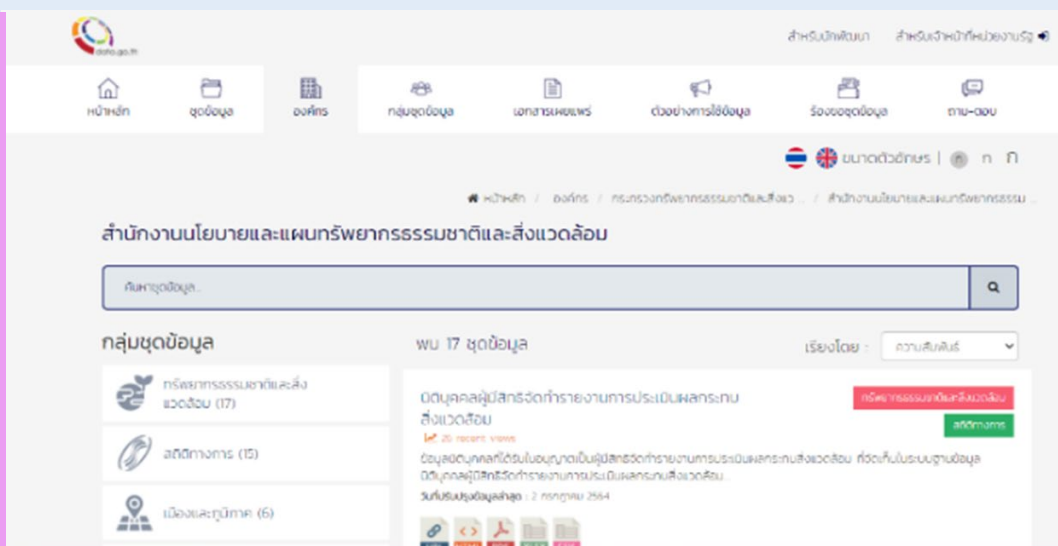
data.go.th

สำหรับนักพัฒนา สำหรับเจ้าหน้าที่หน่วยงานรัฐ

หน้าหลัก ชุดข้อมูล องค์กร กลุ่มชุดข้อมูล เอกสารเผยแพร่ ตัวอย่างการใช้ข้อมูล ร้องขอชุดข้อมูล ถาม-ตอบ

ขนาดตัวอักษร | ก ก ก

หน้าหลัก / องค์กร / กระทรวงทรัพยากรธรรมชาติและสิ่งแว... / สำนักงานนโยบายและแผนทรัพยากรธรรม...

สำนักงานนโยบายและแผนทรัพยากรธรรมชาติและสิ่งแวดล้อม

ค้นหาชุดข้อมูล...

กลุ่มชุดข้อมูล

ทรัพยากรธรรมชาติและสิ่งแวดล้อม (17)

สถิติทางการ (15)

เมืองและภูมิภาค (6)

พบ 17 ชุดข้อมูล

เรียงโดย : ความสัมพันธ์

นิติบุคคลผู้มีสิทธิจัดทำรายงานการประเมินผลกระทบสิ่งแวดล้อม

ทรัพยากรธรรมชาติและสิ่งแวดล้อม

สถิติทางการ

26 recent views

ข้อมูลนิติบุคคลที่ได้รับใบอนุญาตเป็นผู้มีสิทธิจัดทำรายงานการประเมินผลกระทบสิ่งแวดล้อม ที่จัดเก็บในระบบฐานข้อมูลนิติบุคคลผู้มีสิทธิจัดทำรายงานการประเมินผลกระทบสิ่งแวดล้อม...

วันที่ปรับปรุงข้อมูลล่าสุด : 2 กรกฎาคม 2564